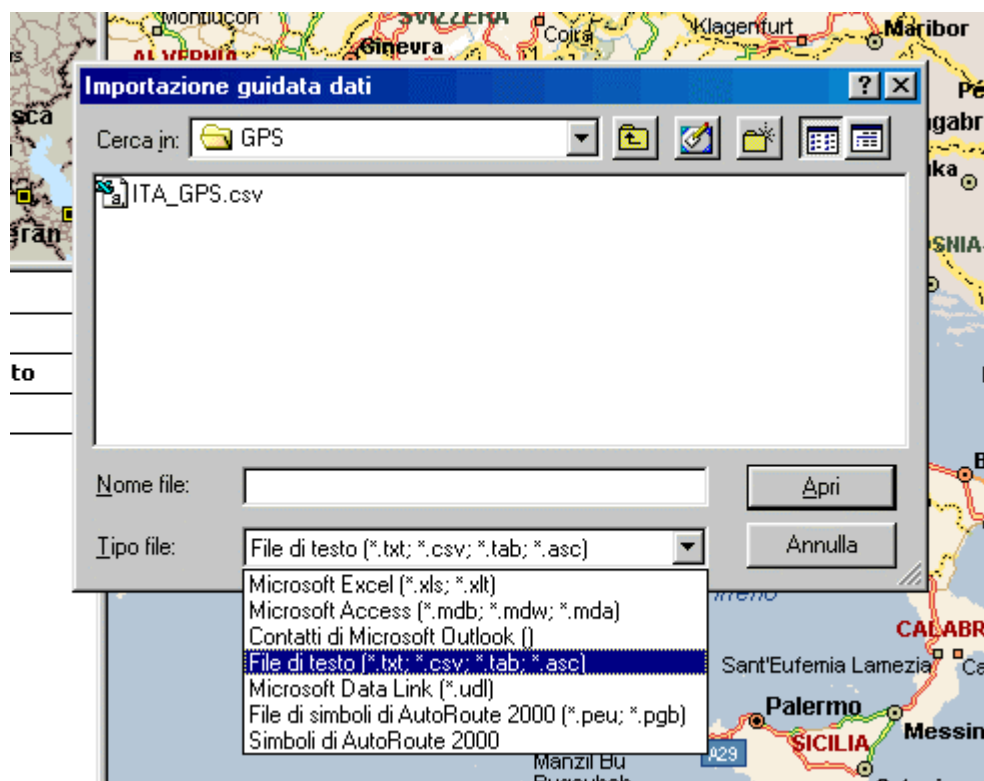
Montluçon
SVIZZERA
Klagenfurt
Maribor
ALVERNIA
Ginevra
Coira
Importazione guidata dati
?
Cerca in: GPS
ITA_GPS.csv
sca
gabr
ka
ran
SNIA
to
Nome file:
Apri
Tipo file:
File di testo (*.txt; *.csv; *.tab; *.asc)
Annulla
Microsoft Excel (*.xls; *.xlt)
Microsoft Access (*.mdb; *.mdw; *.mda)
Contatti di Microsoft Outlook ()
File di testo (*.txt; *.csv; *.tab; *.asc)
Microsoft Data Link (*.udl)
File di simboli di AutoRoute 2000 (*.peu; *.pgb)
Simboli di AutoRoute 2000
Tirreno
CALABR
Sant'Eufemia Lamezia
Palermo
SICILIA
Messin
A29
Manzil Bu